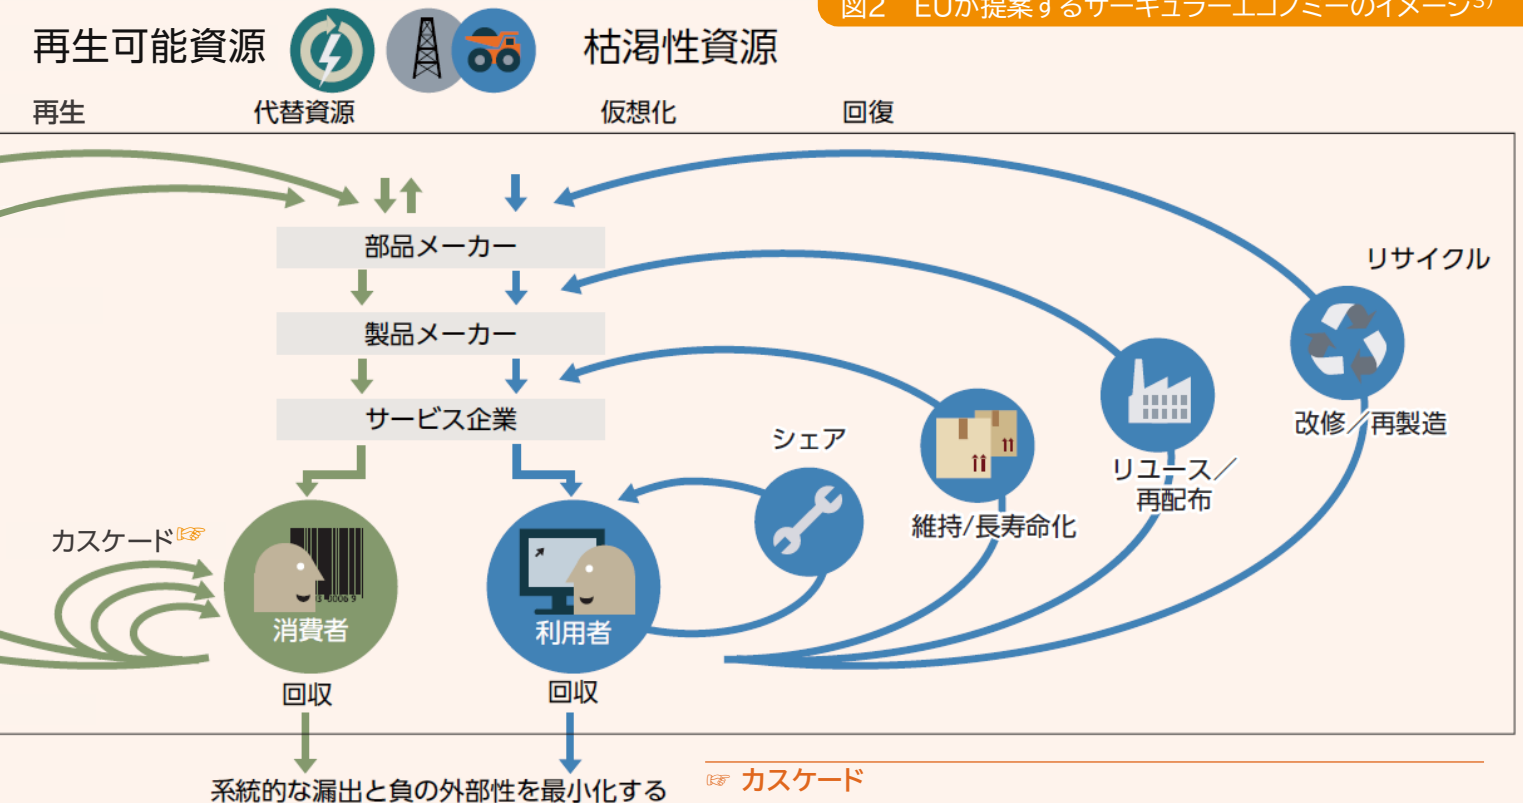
図2　EUが提案するサーキュラーエコノミーのイメージ³⁾

再生可能資源

枯渇性資源

再生

代替資源

仮想化

回復

部品メーカー

製品メーカー

サービス企業

リサイクル

改修／再製造

リユース／再配布

維持/長寿命化

シェア

カスケード☞

消費者

利用者

回収

回収

系統的な漏出と負の外部性を最小化する

☞ カスケード